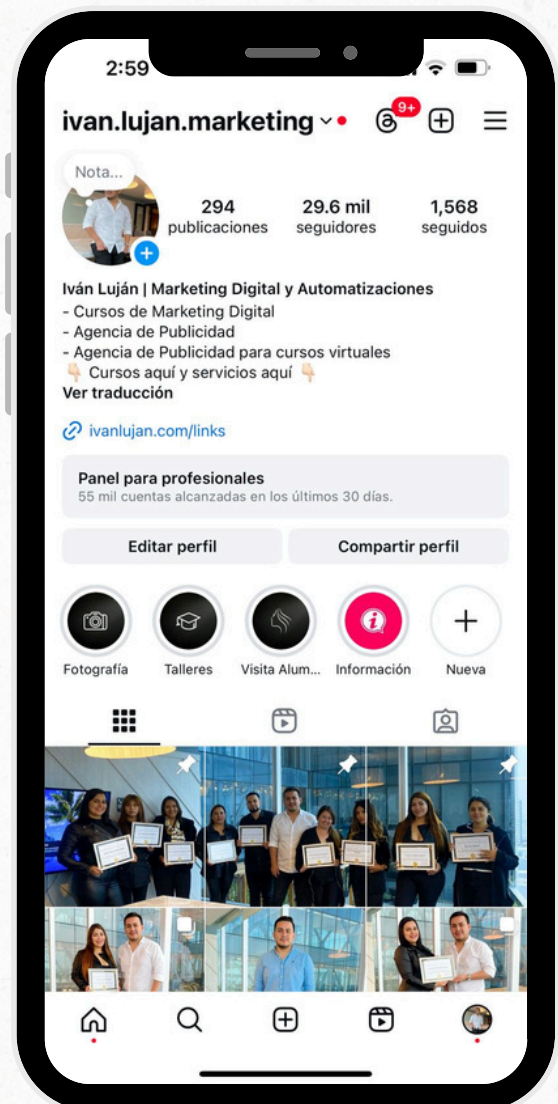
2:59

ivan.lujan.marketing

9+

Nota...

294
publicaciones

29.6 mil
seguidores

1,568
seguidos

Iván Luján | Marketing Digital y Automatizaciones
- Cursos de Marketing Digital
- Agencia de Publicidad
- Agencia de Publicidad para cursos virtuales
👇🏻 Cursos aquí y servicios aquí 👇🏻
Ver traducción

ivanlujan.com/links

Panel para profesionales
55 mil cuentas alcanzadas en los últimos 30 días.

Editar perfil
Compartir perfil

Fotografía
Talleres
Visita Alum...
Información
Nueva